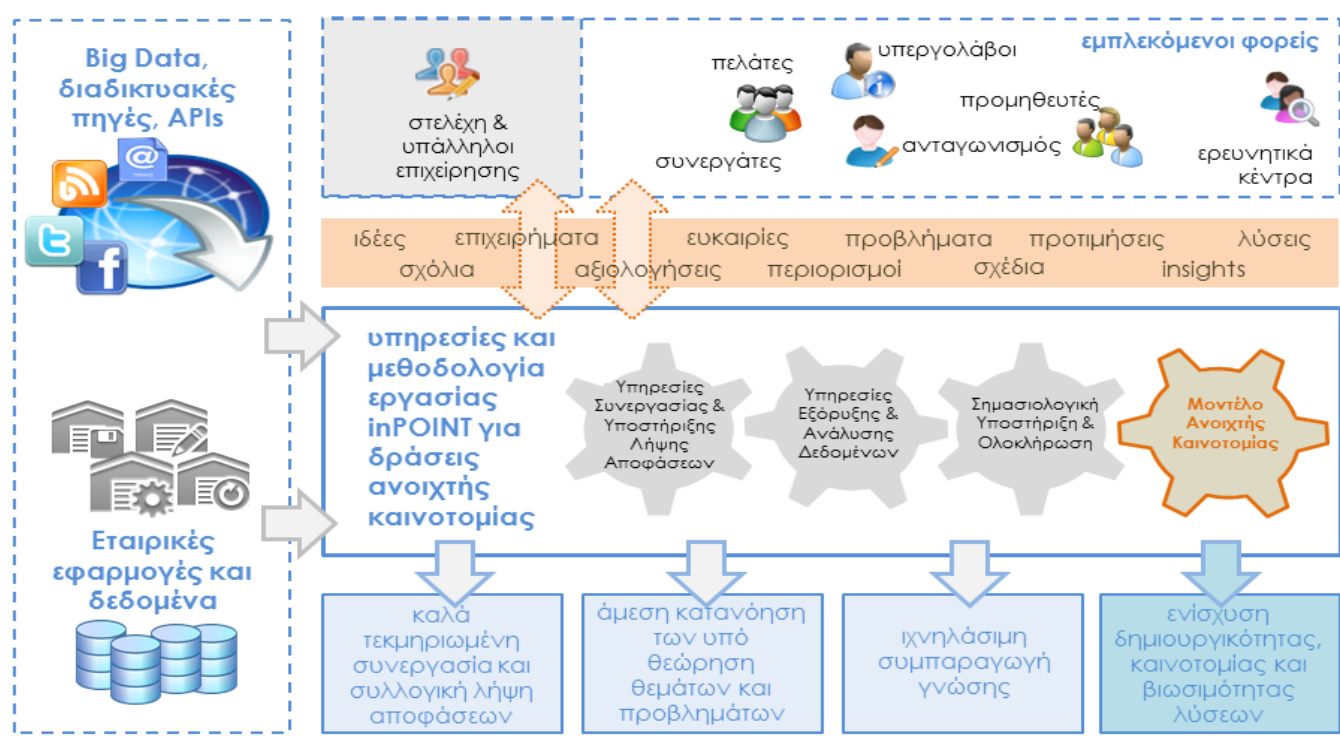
Big Data, διαδικτυακές πηγές, APIs

Εταιρικές εφαρμογές και δεδομένα

στελέχη & υπάλληλοι επιχείρησης

πελάτες

υπεργολάβοι

εμπλεκόμενοι φορείς

προμηθευτές

συνεργάτες

ανταγωνισμός

ερευνητικά κέντρα

ιδέες επιχειρήματα ευκαιρίες προβλήματα προτιμήσεις λύσεις σχόλια αξιολογήσεις περιορισμοί σχέδια insights

υπηρεσίες και μεθοδολογία εργασίας inPOINT για δράσεις ανοιχτής καινοτομίας

Υπηρεσίες Συνεργασίας & Υποστήριξης Λήψης Αποφάσεων

Υπηρεσίες Εξόρυξης & Ανάλυσης Δεδομένων

Σημασιολογική Υποστήριξη & Ολοκλήρωση

Μοντέλο Ανοιχτής Καινοτομίας

καλά τεκμηριωμένη συνεργασία και συλλογική λήψη αποφάσεων

άμεση κατανόηση των υπό θεώρηση θεμάτων και προβλημάτων

ιχνηλάσιμη συμπαραγωγή γνώσης

ενίσχυση δημιουργικότητας, καινοτομίας και βιωσιμότητας λύσεων